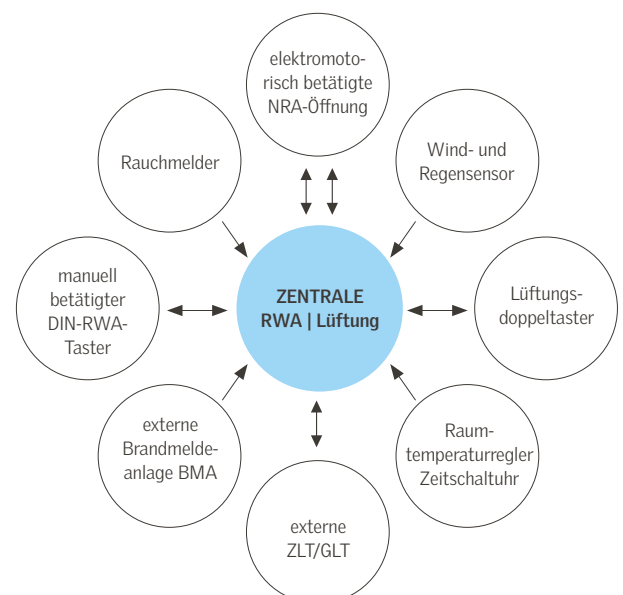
elektromotorisch betätigte NRA-Öffnung

Rauchmelder

Wind- und Regensensor

manuell betätigter DIN-RWA-Taster

ZENTRALE RWA | Lüftung

Lüftungsdoppeltaster

externe Brandmeldeanlage BMA

Raumtemperaturregler Zeitschaltuhr

externe ZLT/GLT